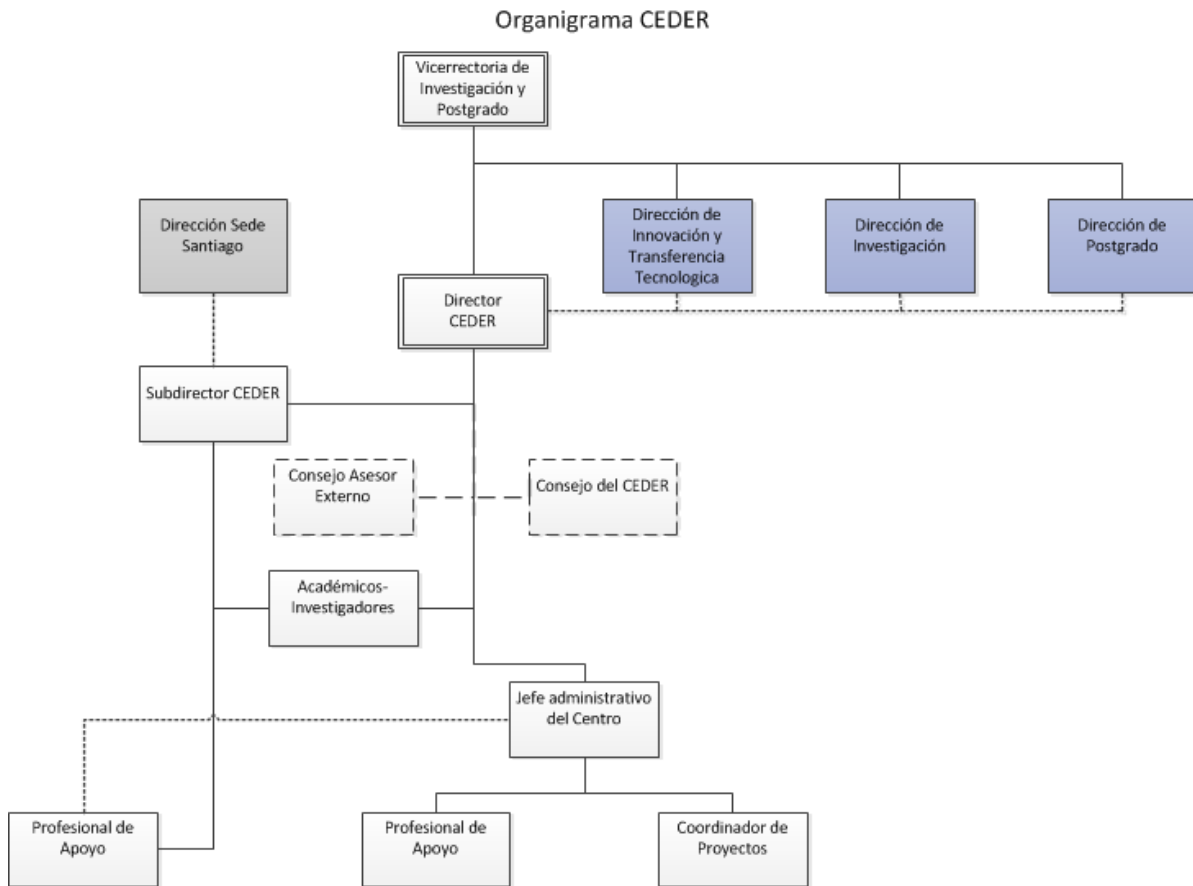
Organigrama CEDER

Vicerrectoria de Investigación y Postgrado

Dirección Sede Santiago

Dirección de Innovación y Transferencia Tecnologica

Dirección de Investigación

Dirección de Postgrado

Director CEDER

Subdirector CEDER

Consejo Asesor Externo

Consejo del CEDER

Académicos-Investigadores

Jefe administrativo del Centro

Profesional de Apoyo

Profesional de Apoyo

Coordinador de Proyectos